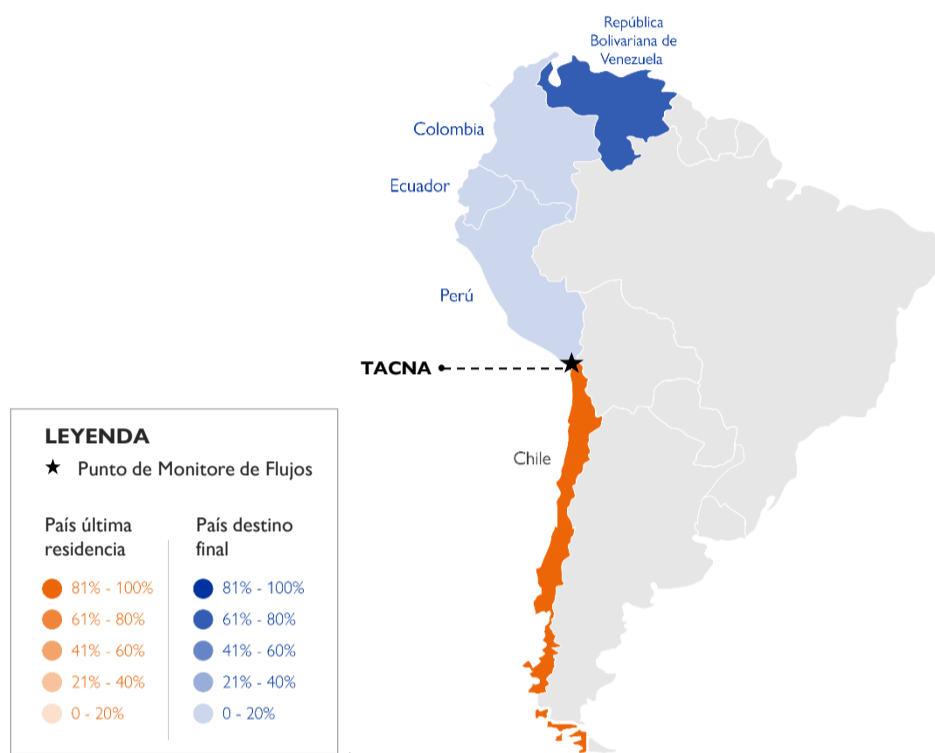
República Bolivariana de Venezuela

Colombia

Ecuador

Perú

TACNA

Chile

LEYENDA

★ Punto de Monitore de Flujos

País última residencia

81% - 100%
61% - 80%
41% - 60%
21% - 40%
0 - 20%

País destino final

81% - 100%
61% - 80%
41% - 60%
21% - 40%
0 - 20%